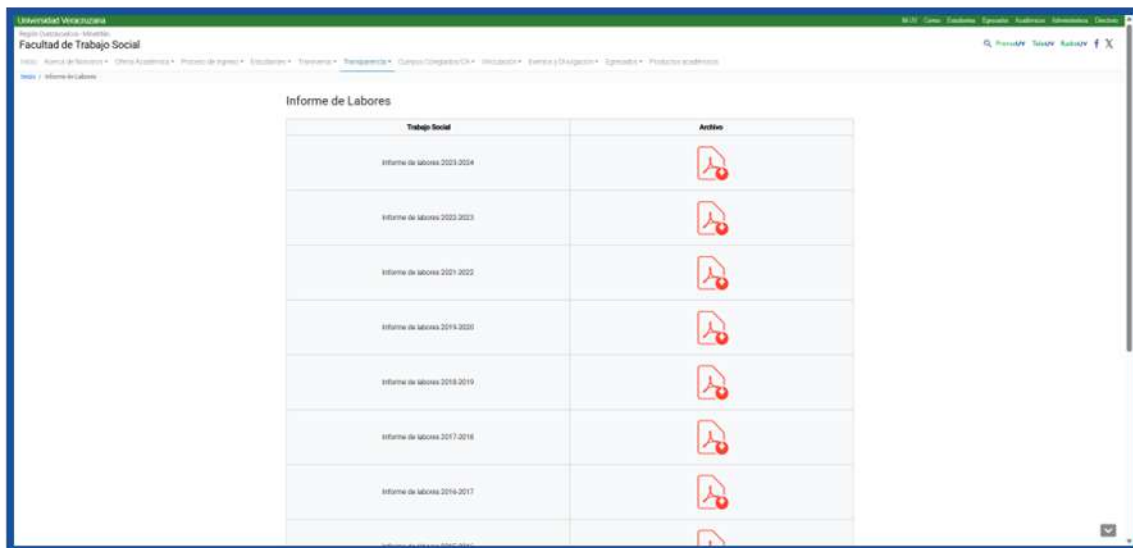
Universidad Veracruzana

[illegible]

Región Coatzacoalcos - Minatitlán

Facultad de Trabajo Social

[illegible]

Inicio / Informe de Labores

Informe de Labores

| Trabajo Social | Archivo |
|---|---|
| Informe de labores 2023-2024 | |
| Informe de labores 2022-2023 | |
| Informe de labores 2021-2022 | |
| Informe de labores 2019-2020 | |
| Informe de labores 2018-2019 | |
| Informe de labores 2017-2018 | |
| Informe de labores 2016-2017 | |
| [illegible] | |